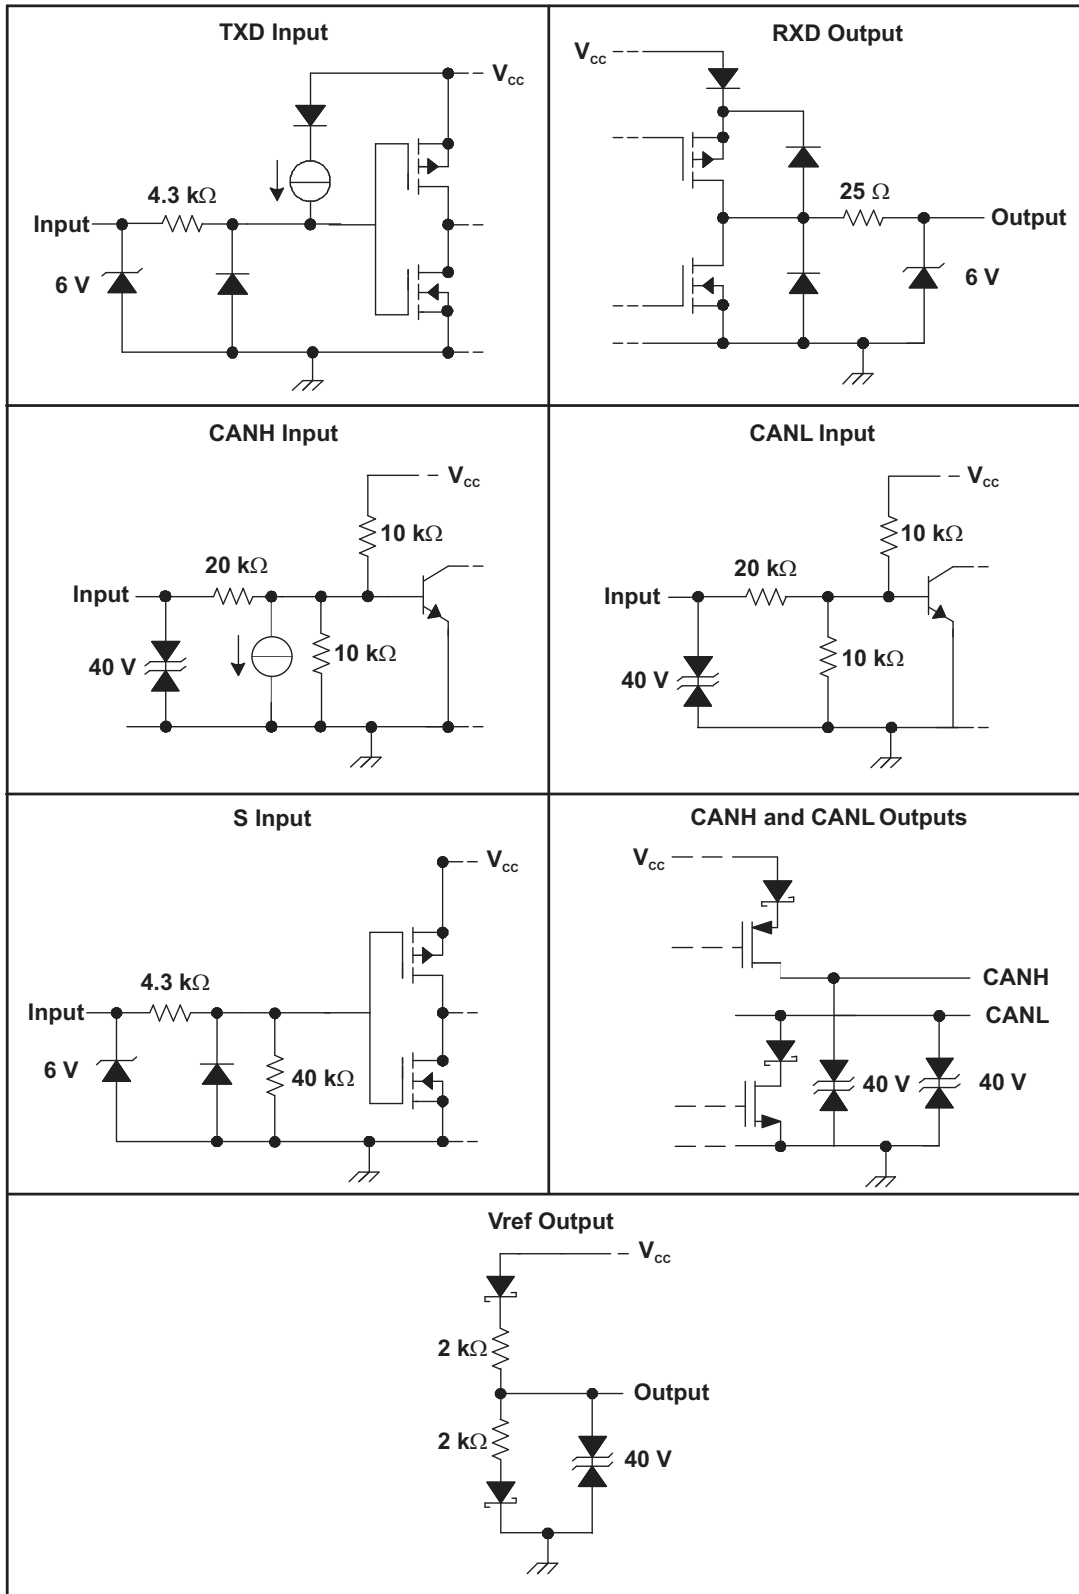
TXD Input

$V_{cc}$

4.3 kΩ

Input

6 V

RXD Output

$V_{cc}$

25 Ω

Output

6 V

CANH Input

$V_{cc}$

10 kΩ

20 kΩ

Input

40 V

10 kΩ

CANL Input

$V_{cc}$

10 kΩ

20 kΩ

Input

40 V

10 kΩ

S Input

$V_{cc}$

4.3 kΩ

Input

6 V

40 kΩ

CANH and CANL Outputs

$V_{cc}$

CANH

CANL

40 V

40 V

Vref Output

$V_{cc}$

2 kΩ

Output

2 kΩ

40 V